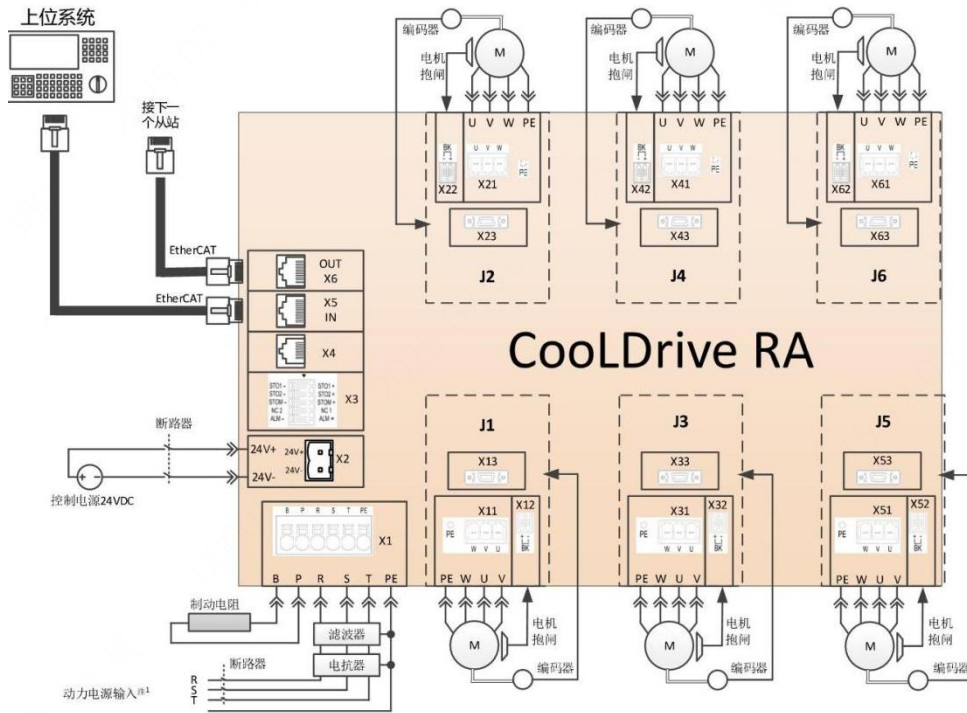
上位系统

接下一个从站

EtherCAT

EtherCAT

OUT X6

X5 IN

X4

STO1 - STO2 - STOM - NC 2 ALM -

STO1 + STO2 + STOM + NC 1 ALM +

X3

断路器

24V+

24V-

24V+

24V-

X2

控制电源24VDC

B P R S T PE

X1

B P R S T PE

制动电阻

滤波器

断路器

电抗器

R S T

动力电源输入注1

编码器

M

电机抱闸

U V W PE

BK

X22

U V W

X21

PE

X23

J2

编码器

M

电机抱闸

U V W PE

BK

X42

U V W

X41

PE

X43

J4

编码器

M

电机抱闸

U V W PE

BK

X62

U V W

X61

PE

X63

J6

CooLDrive RA

J1

X13

X11

X12

PE

W V U

BK

PE W U V

M

电机抱闸

编码器

J3

X33

X31

X32

PE

W V U

BK

PE W U V

M

电机抱闸

编码器

J5

X53

X51

X52

PE

W V U

BK

PE W U V

M

电机抱闸

编码器